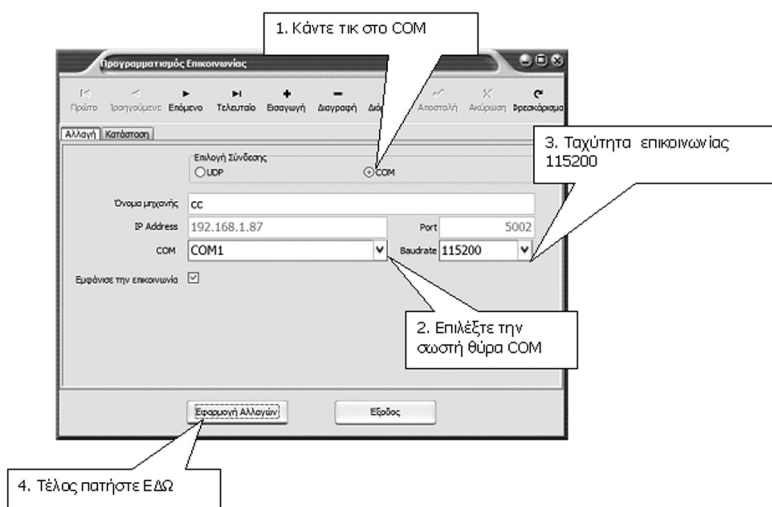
1. Κάντε τικ στο COM

Προγραμματισμός Επικοινωνίας

Πρώτο Προηγούμενο Επόμενο Τελευταίο Εισαγωγή Διαγραφή Διό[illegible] Αποστολή Ακύρωση Φρεσκάρισμα

Αλλαγή Κατάσταση

Επιλογή Σύνδεσης
UDP
COM

3. Ταχύτητα επικοινωνίας 115200

Όνομα μηχανής CC
IP Address 192.168.1.87
Port 5002
COM COM1
Baudrate 115200
Εμφάνισε την επικοινωνία

2. Επιλέξτε την σωστή θύρα COM

Εφαρμογή Αλλαγών
Έξοδος

4. Τέλος πατήστε ΕΔΩ